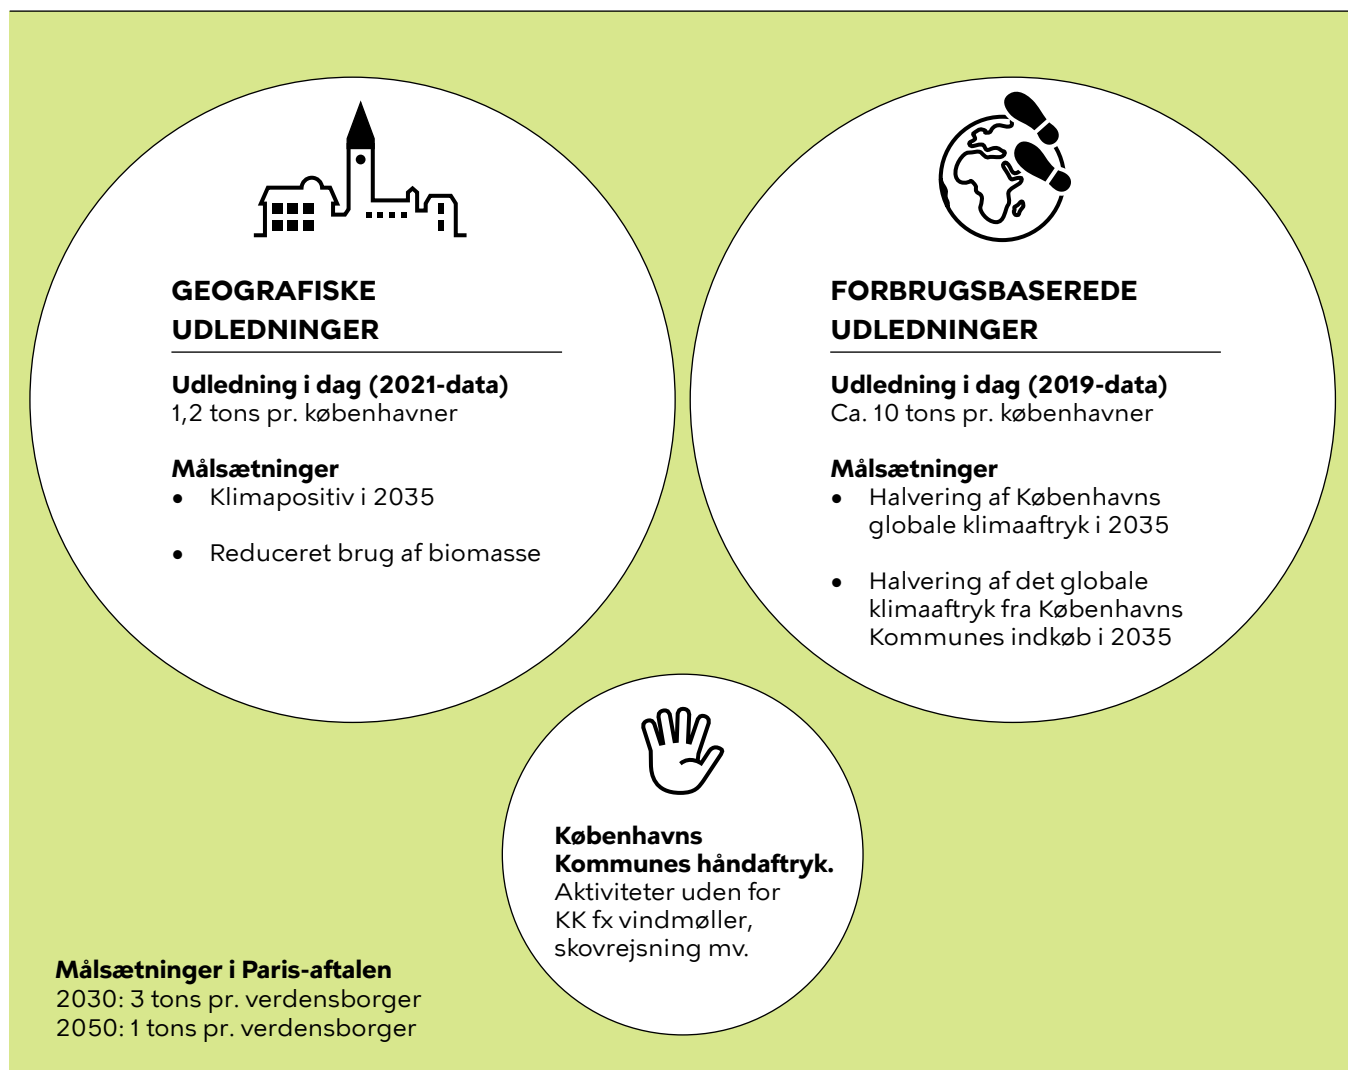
GEOGRAFISKE UDLEDNINGER

Udledning i dag (2021-data)
1,2 tons pr. københavner

Målsætninger
• Klimapositiv i 2035
• Reduceret brug af biomasse

FORBRUGSBASEREDE UDLEDNINGER

Udledning i dag (2019-data)
Ca. 10 tons pr. københavner

Målsætninger
• Halvering af Københavns globale klimaaftryk i 2035
• Halvering af det globale klimaaftryk fra Københavns Kommunes indkøb i 2035

Københavns Kommunes håndaftryk.
Aktiviteter uden for KK fx vindmøller, skovrejsning mv.

Målsætninger i Paris-aftalen
2030: 3 tons pr. verdensborger
2050: 1 tons pr. verdensborger